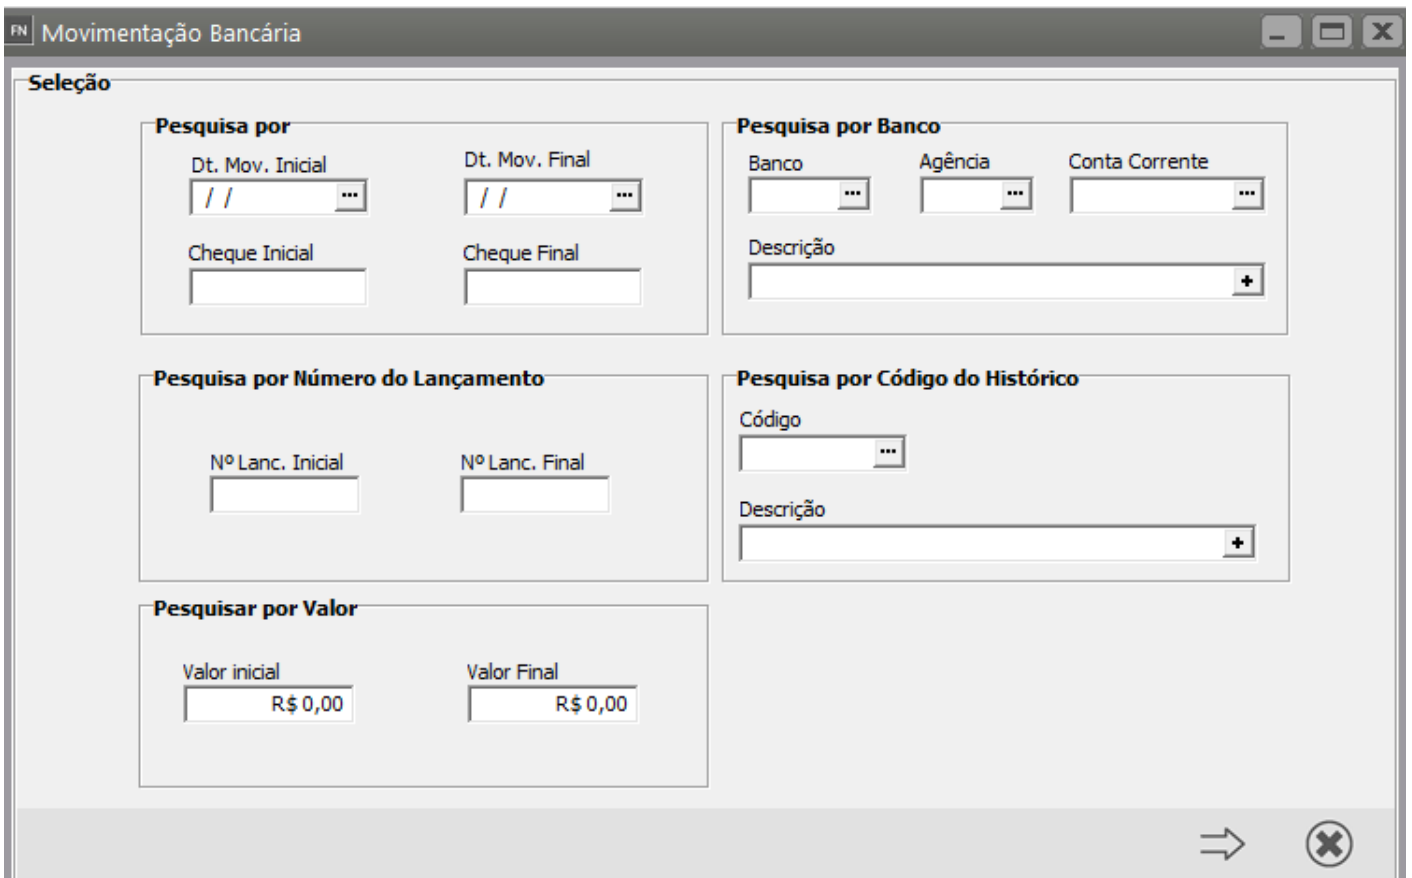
FN Movimentação Bancária

Seleção

Pesquisa por

Dt. Mov. Inicial
/ / ...

Dt. Mov. Final
/ / ...

Cheque Inicial

Cheque Final

Pesquisa por Banco

Banco ...

Agência ...

Conta Corrente ...

Descrição +

Pesquisa por Número do Lançamento

Nº Lanc. Inicial

Nº Lanc. Final

Pesquisa por Código do Histórico

Código ...

Descrição +

Pesquisar por Valor

Valor inicial
R$ 0,00

Valor Final
R$ 0,00